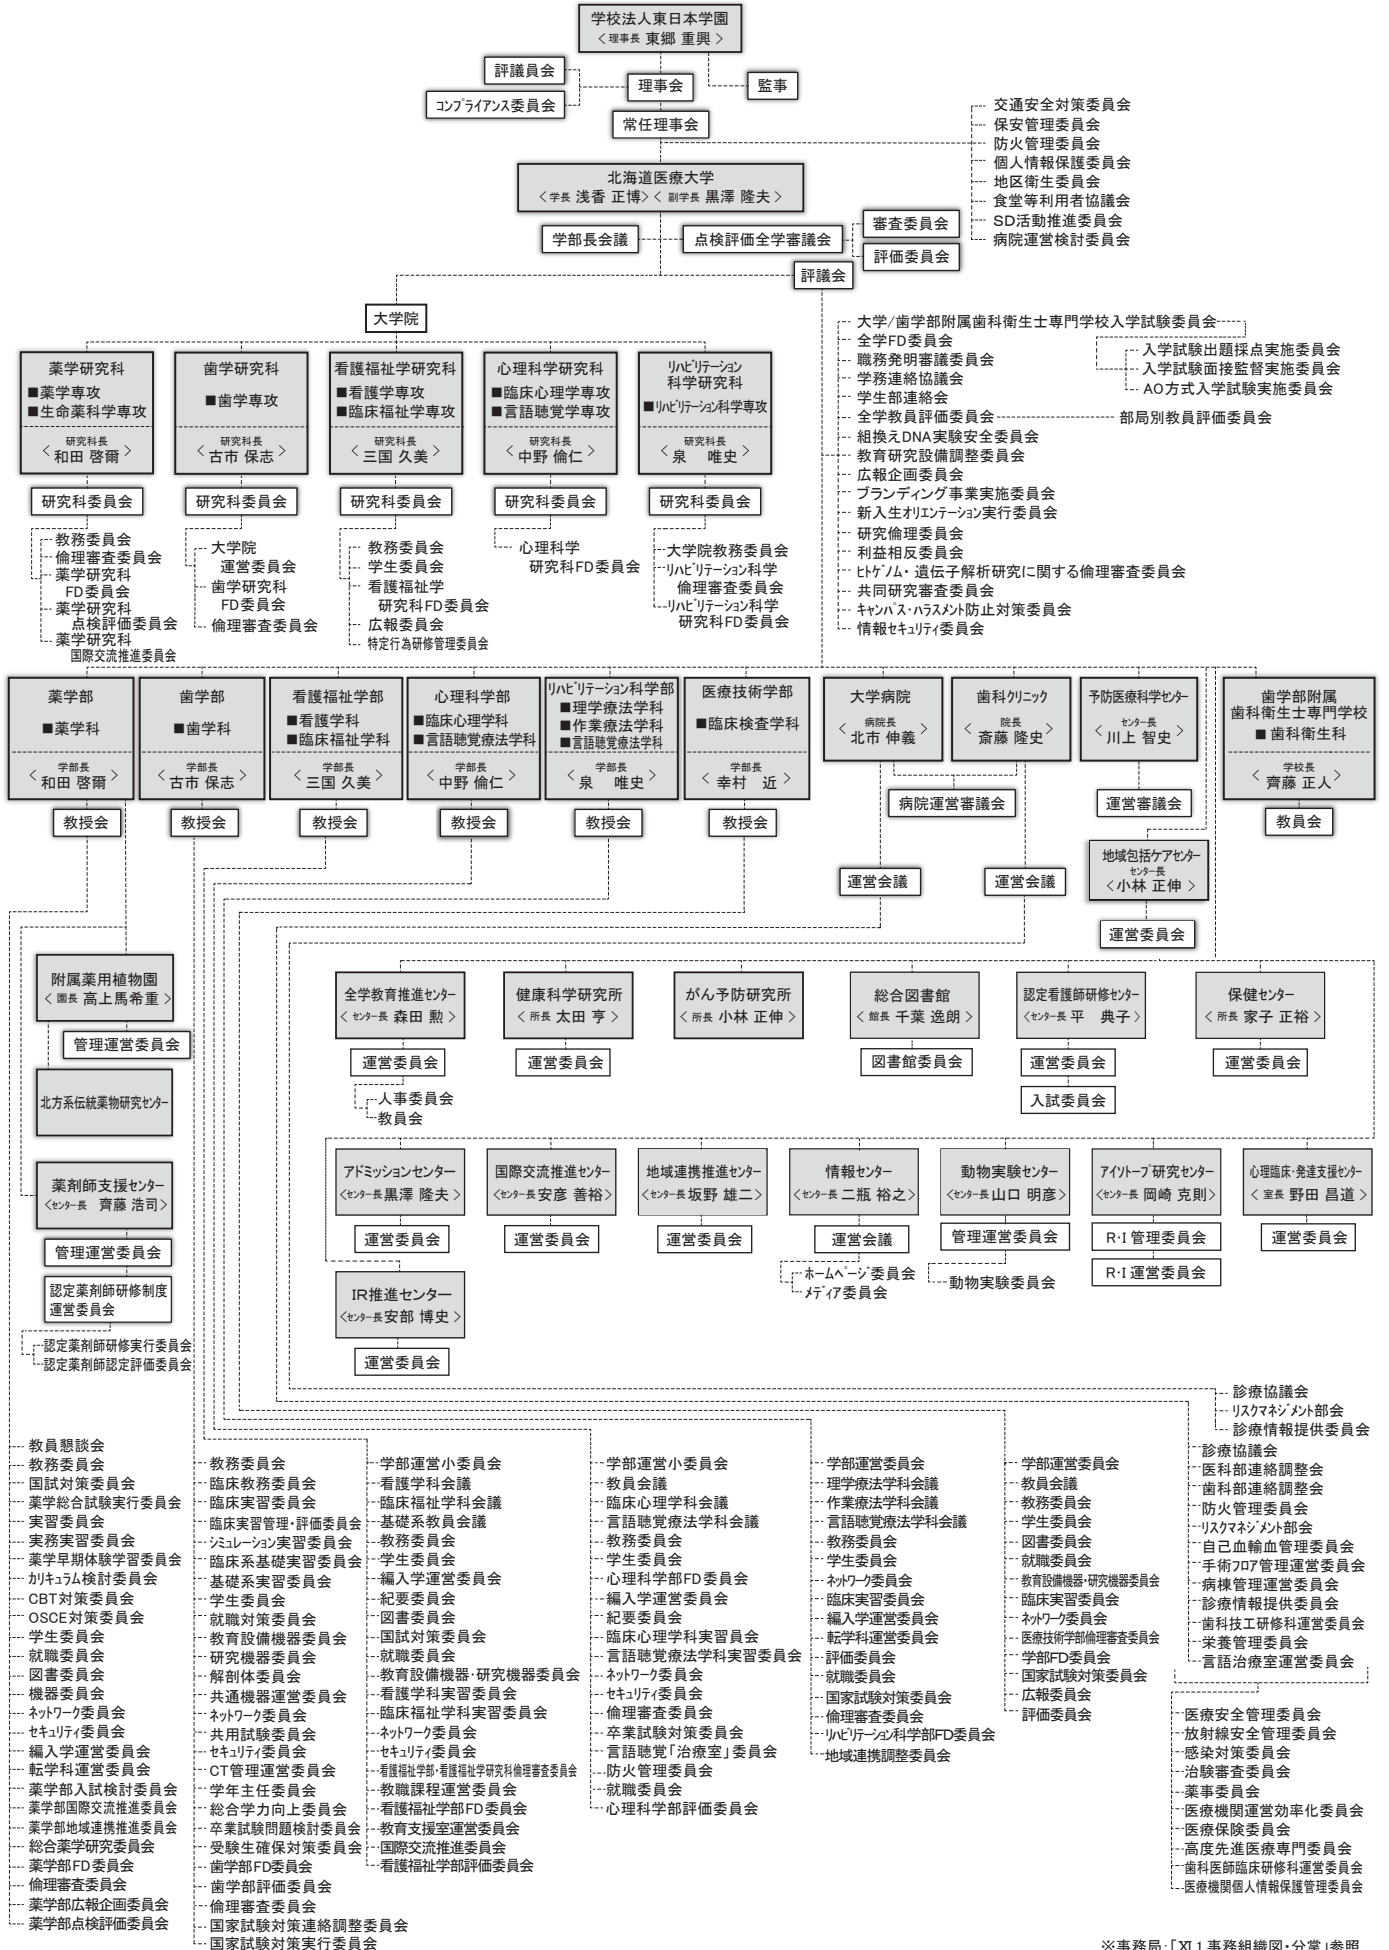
学校法人東日本学園
＜理事長 東郷 重興＞

評議員会
コンプライアンス委員会
理事会
監事
常任理事会

交通安全対策委員会
保安管理委員会
防火管理委員会
個人情報保護委員会
地区衛生委員会
食堂等利用者協議会
SD活動推進委員会
病院運営検討委員会

北海道医療大学
＜学長 浅香 正博＞＜副学長 黒澤 隆夫＞

学部長会議
点検評価全学審議会
審査委員会
評価委員会
評議会

大学院

薬学研究科
■薬学専攻
■生命薬科学専攻
＜研究科長 和田 啓爾＞

歯学研究科
■歯学専攻
＜研究科長 古市 保志＞

看護福祉学研究科
■看護学専攻
■臨床福祉学専攻
＜研究科長 三国 久美＞

心理科学研究科
■臨床心理学専攻
■言語聴覚学専攻
＜研究科長 中野 倫仁＞

リハビリテーション科学研究科
■リハビリテーション科学専攻
＜研究科長 泉 唯史＞

研究科委員会
研究科委員会
研究科委員会
研究科委員会
研究科委員会

教務委員会
倫理審査委員会
薬学研究科FD委員会
薬学研究科点検評価委員会
薬学研究科国際交流推進委員会

大学院運営委員会
歯学研究科FD委員会
倫理審査委員会

教務委員会
学生委員会
看護福祉学研究科FD委員会
広報委員会
特定行為研修管理委員会

心理科学研究科FD委員会

大学院教務委員会
リハビリテーション科学倫理審査委員会
リハビリテーション科学研究科FD委員会

大学/歯学部附属歯科衛生士専門学校入学試験委員会
全学FD委員会
職務発明審議委員会
学務連絡協議会
学生部連絡会
全学教員評価委員会
組換えDNA実験安全委員会
教育研究設備調整委員会
広報企画委員会
ブランディング事業実施委員会
新入生オリエンテーション実行委員会
研究倫理委員会
利益相反委員会
ヒトゲノム・遺伝子解析研究に関する倫理審査委員会
共同研究審査委員会
キャンパス・ハラスメント防止対策委員会
情報セキュリティ委員会

入学試験出題採点実施委員会
入学試験面接監督実施委員会
AO方式入学試験実施委員会
部局別教員評価委員会

薬学部
■薬学科
＜学部長 和田 啓爾＞

歯学部
■歯学科
＜学部長 古市 保志＞

看護福祉学部
■看護学科
■臨床福祉学科
＜学部長 三国 久美＞

心理科学部
■臨床心理学科
■言語聴覚療法学科
＜学部長 中野 倫仁＞

リハビリテーション科学部
■理学療法学科
■作業療法学科
■言語聴覚療法学科
＜学部長 泉 唯史＞

医療技術学部
■臨床検査学科
＜学部長 幸村 近＞

大学病院
＜病院長 北市 伸義＞

歯科クリニック
＜院長 斎藤 隆史＞

予防医療科学センター
＜センター長 川上 智史＞

歯学部附属歯科衛生士専門学校
■歯科衛生科
＜学校長 齊藤 正人＞

教授会
教授会
教授会
教授会
教授会
教授会

病院運営審議会
運営審議会
教員会

地域包括ケアセンター
＜センター長 小林 正伸＞

運営会議
運営会議
運営委員会

附属薬用植物園
＜園長 高上馬希重＞
管理運営委員会
北方系伝統薬物研究センター

全学教育推進センター
＜センター長 森田 勲＞
運営委員会
人事委員会
教員会

健康科学研究所
＜所長 太田 亨＞
運営委員会

がん予防研究所
＜所長 小林 正伸＞

総合図書館
＜館長 千葉 逸朗＞
図書館委員会

認定看護師研修センター
＜センター長 平 典子＞
運営委員会
入試委員会

保健センター
＜所長 家子 正裕＞
運営委員会

薬剤師支援センター
＜センター長 齊藤 浩司＞
管理運営委員会
認定薬剤師研修制度運営委員会
認定薬剤師研修実行委員会
認定薬剤師認定評価委員会

アドミッションセンター
＜センター長 黒澤 隆夫＞
運営委員会

国際交流推進センター
＜センター長 安彦 善裕＞
運営委員会

地域連携推進センター
＜センター長 坂野 雄二＞
運営委員会

情報センター
＜センター長 二瓶 裕之＞
運営会議
ホームページ委員会
メディア委員会

動物実験センター
＜センター長 山口 明彦＞
管理運営委員会
動物実験委員会

アイソトープ研究センター
＜センター長 岡崎 克則＞
R・I 管理委員会
R・I 運営委員会

心理臨床・発達支援センター
＜室長 野田 昌道＞
運営委員会

IR推進センター
＜センター長 安部 博史＞
運営委員会

診療協議会
リスクマネジメント部会
診療情報提供委員会

教員懇談会
教務委員会
国試対策委員会
薬学総合試験実行委員会
実習委員会
実務実習委員会
薬学早期体験学習委員会
カリキュラム検討委員会
CBT対策委員会
OSCE対策委員会
学生委員会
就職委員会
図書委員会
機器委員会
ネットワーク委員会
セキュリティ委員会
編入学運営委員会
転学科運営委員会
薬学部入試検討委員会
薬学部国際交流推進委員会
薬学部地域連携推進委員会
総合薬学研究委員会
薬学部FD委員会
倫理審査委員会
薬学部広報企画委員会
薬学部点検評価委員会

教務委員会
臨床教務委員会
臨床実習委員会
臨床実習管理・評価委員会
シミュレーション実習委員会
臨床系基礎実習委員会
基礎系実習委員会
学生委員会
就職対策委員会
教育設備機器委員会
研究機器委員会
解剖体委員会
共通機器運営委員会
ネットワーク委員会
共用試験委員会
セキュリティ委員会
CT管理運営委員会
学年主任委員会
総合学力向上委員会
卒業試験問題検討委員会
受験生確保対策委員会
歯学部FD委員会
歯学部評価委員会
倫理審査委員会
国家試験対策連絡調整委員会
国家試験対策実行委員会

学部運営小委員会
看護学科会議
臨床福祉学科会議
基礎系教員会議
教務委員会
学生委員会
編入学運営委員会
紀要委員会
図書委員会
国試対策委員会
就職委員会
教育設備機器・研究機器委員会
看護学科実習委員会
臨床福祉学科実習委員会
ネットワーク委員会
セキュリティ委員会
看護福祉学部・看護福祉学研究科倫理審査委員会
教職課程運営委員会
看護福祉学部FD委員会
教育支援室運営委員会
国際交流推進委員会
看護福祉学部評価委員会

学部運営小委員会
教員会議
臨床心理学科会議
言語聴覚療法学科会議
教務委員会
学生委員会
心理科学部FD委員会
編入学運営委員会
紀要委員会
臨床心理学科実習委員会
言語聴覚療法学科実習委員会
ネットワーク委員会
セキュリティ委員会
倫理審査委員会
卒業試験対策委員会
言語聴覚「治療室」委員会
防火管理委員会
就職委員会
心理科学部評価委員会

学部運営委員会
理学療法学科会議
作業療法学科会議
言語聴覚療法学科会議
教務委員会
学生委員会
ネットワーク委員会
臨床実習委員会
編入学運営委員会
転学科運営委員会
評価委員会
就職委員会
国家試験対策委員会
倫理審査委員会
リハビリテーション科学部FD委員会
地域連携調整委員会

学部運営委員会
教員会議
教務委員会
学生委員会
図書委員会
就職委員会
教育設備機器・研究機器委員会
臨床実習委員会
ネットワーク委員会
医療技術学部倫理審査委員会
学部FD委員会
国家試験対策委員会
広報委員会
評価委員会

診療協議会
医科部連絡調整会
歯科部連絡調整会
防火管理委員会
リスクマネジメント部会
自己血輸血管理委員会
手術フロア管理運営委員会
病棟管理運営委員会
診療情報提供委員会
歯科技工研修科運営委員会
栄養管理委員会
言語治療室運営委員会

医療安全管理委員会
放射線安全管理委員会
感染対策委員会
治験審査委員会
薬事委員会
医療機関運営効率化委員会
医療保険委員会
高度先進医療専門委員会
歯科医師臨床研修科運営委員会
医療機関個人情報保護管理委員会

※事務局:「XI.1 事務組織図・分掌」参照